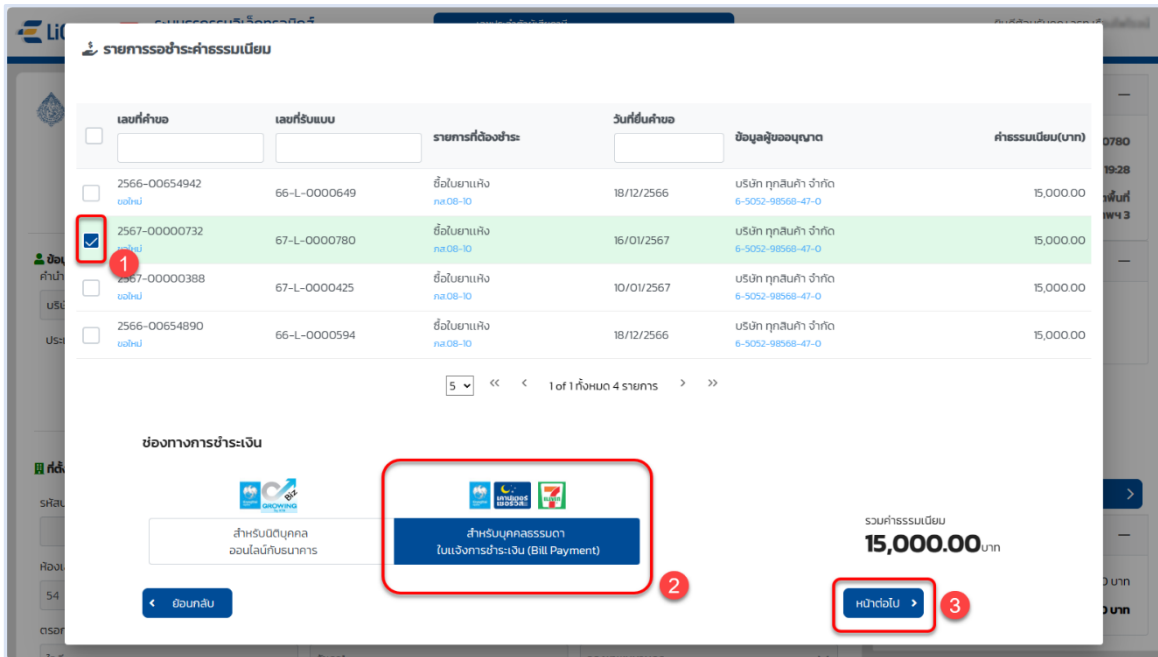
รายการรอชำระค่าธรรมเนียม

| | เลขที่คำขอ | เลขที่รับแบบ | รายการที่ต้องชำระ | วันที่ยื่นคำขอ | ข้อมูลผู้ขออนุญาต | ค่าธรรมเนียม(บาท) |
|---|---|---|---|---|---|---|
| | 2566-00654942 ขอใหม่ | 66-L-0000649 | ซื้อใบยาแห้ง กส.08-10 | 18/12/2566 | บริษัท ทุกสินค้า จำกัด 6-5052-98568-47-0 | 15,000.00 |
| ☑ | 2567-00000732 ขอใหม่ | 67-L-0000780 | ซื้อใบยาแห้ง กส.08-10 | 16/01/2567 | บริษัท ทุกสินค้า จำกัด 6-5052-98568-47-0 | 15,000.00 |
| | 2567-00000388 ขอใหม่ | 67-L-0000425 | ซื้อใบยาแห้ง กส.08-10 | 10/01/2567 | บริษัท ทุกสินค้า จำกัด 6-5052-98568-47-0 | 15,000.00 |
| | 2566-00654890 ขอใหม่ | 66-L-0000594 | ซื้อใบยาแห้ง กส.08-10 | 18/12/2566 | บริษัท ทุกสินค้า จำกัด 6-5052-98568-47-0 | 15,000.00 |

1

5 « ‹ 1 of 1 ทั้งหมด 4 รายการ › »

ช่องทางการชำระเงิน

GROWING Biz

สำหรับนิติบุคคล ออนไลน์กับธนาคาร

เคาน์เตอร์เซอร์วิส 7 ELEVEn

สำหรับบุคคลธรรมดา ใบแจ้งการชำระเงิน (Bill Payment)

2

รวมค่าธรรมเนียม
15,000.00บาท

‹ ย้อนกลับ

หน้าต่อไป ›

3